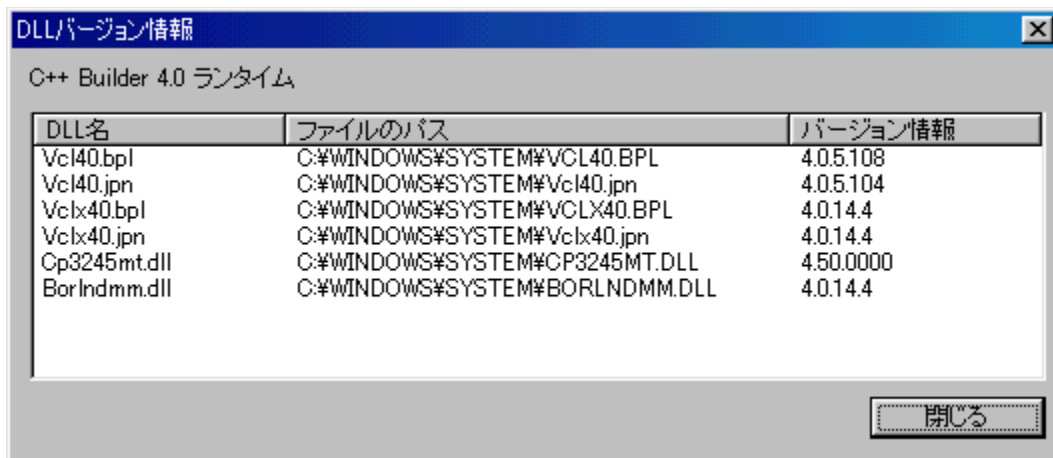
DLLバージョン情報

C++ Builder 4.0 ランタイム

| DLL名 | ファイルのパス | バージョン情報 |
|---|---|---|
| Vcl40.bpl | C:¥WINDOWS¥SYSTEM¥VCL40.BPL | 4.0.5.108 |
| Vcl40.jpn | C:¥WINDOWS¥SYSTEM¥Vcl40.jpn | 4.0.5.104 |
| Vclx40.bpl | C:¥WINDOWS¥SYSTEM¥VCLX40.BPL | 4.0.14.4 |
| Vclx40.jpn | C:¥WINDOWS¥SYSTEM¥Vclx40.jpn | 4.0.14.4 |
| Cp3245mt.dll | C:¥WINDOWS¥SYSTEM¥CP3245MT.DLL | 4.50.0000 |
| Borlndmm.dll | C:¥WINDOWS¥SYSTEM¥BORLNDMM.DLL | 4.0.14.4 |

閉じる